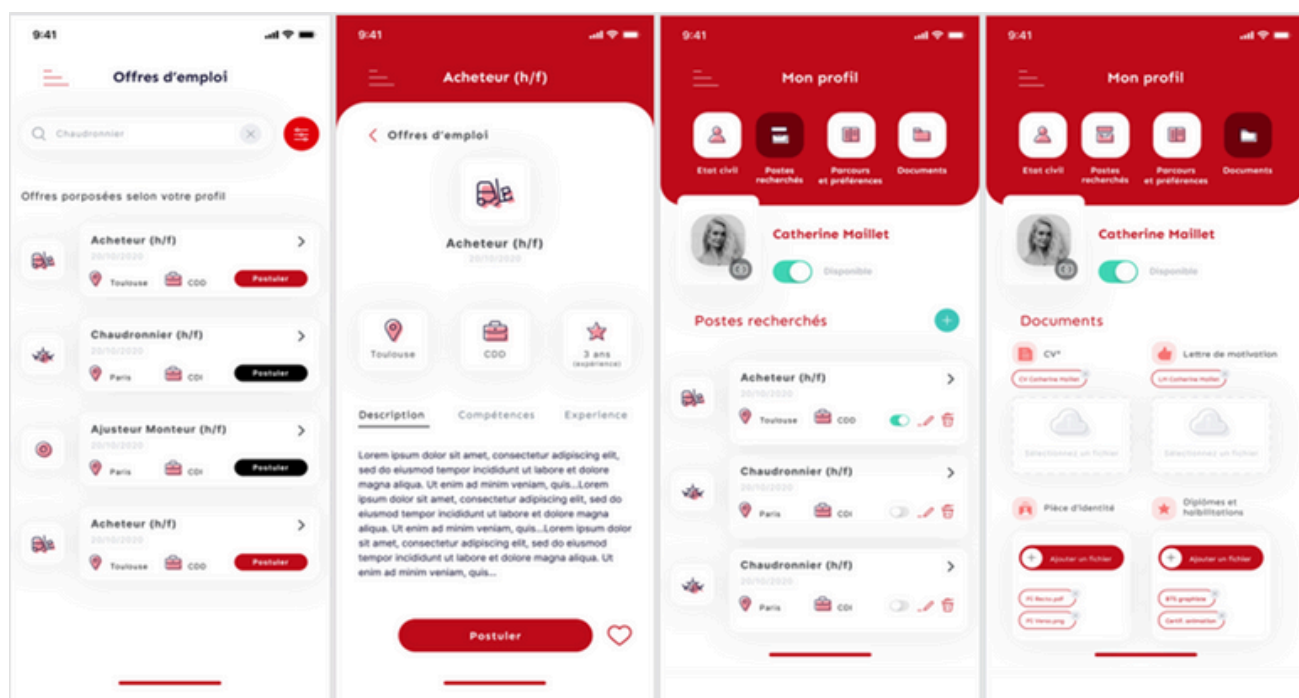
9:41

Offres d'emploi

Chaudronnier

Offres porposées selon votre profil

Acheteur (h/f)
20/10/2020
Toulouse CDD Postuler

Chaudronnier (h/f)
20/10/2020
Paris CDI Postuler

Ajusteur Monteur (h/f)
20/10/2020
Paris CDI Postuler

Acheteur (h/f)
20/10/2020
Toulouse CDD Postuler

9:41

Acheteur (h/f)

Offres d'emploi

Acheteur (h/f)
20/10/2020

Toulouse
CDD
3 ans (expérience)

Description Compétences Experience

Lorem ipsum dolor sit amet, consectetur adipiscing elit, sed do eiusmod tempor incididunt ut labore et dolore magna aliqua. Ut enim ad minim veniam, quis...Lorem ipsum dolor sit amet, consectetur adipiscing elit, sed do eiusmod tempor incididunt ut labore et dolore magna aliqua. Ut enim ad minim veniam, quis...Lorem ipsum dolor sit amet, consectetur adipiscing elit, sed do eiusmod tempor incididunt ut labore et dolore magna aliqua. Ut enim ad minim veniam, quis...

Postuler

9:41

Mon profil

Etat civil
Postes recherchés
Parcours et préférences
Documents

Catherine Maillet
Disponible

Postes recherchés

Acheteur (h/f)
20/10/2020
Toulouse CDD

Chaudronnier (h/f)
20/10/2020
Paris CDI

Chaudronnier (h/f)
20/10/2020
Paris CDI

9:41

Mon profil

Etat civil
Postes recherchés
Parcours et préférences
Documents

Catherine Maillet
Disponible

Documents

CV*
CV Catherine Maillet
Lettre de motivation
LM Catherine Maillet

Sélectionnez un fichier
Sélectionnez un fichier

Pièce d'identité
Diplômes et habilitations

Ajouter un fichier
Ajouter un fichier

PC Recto.pdf
PC Verso.png
BTS graphisme
Certif. animation